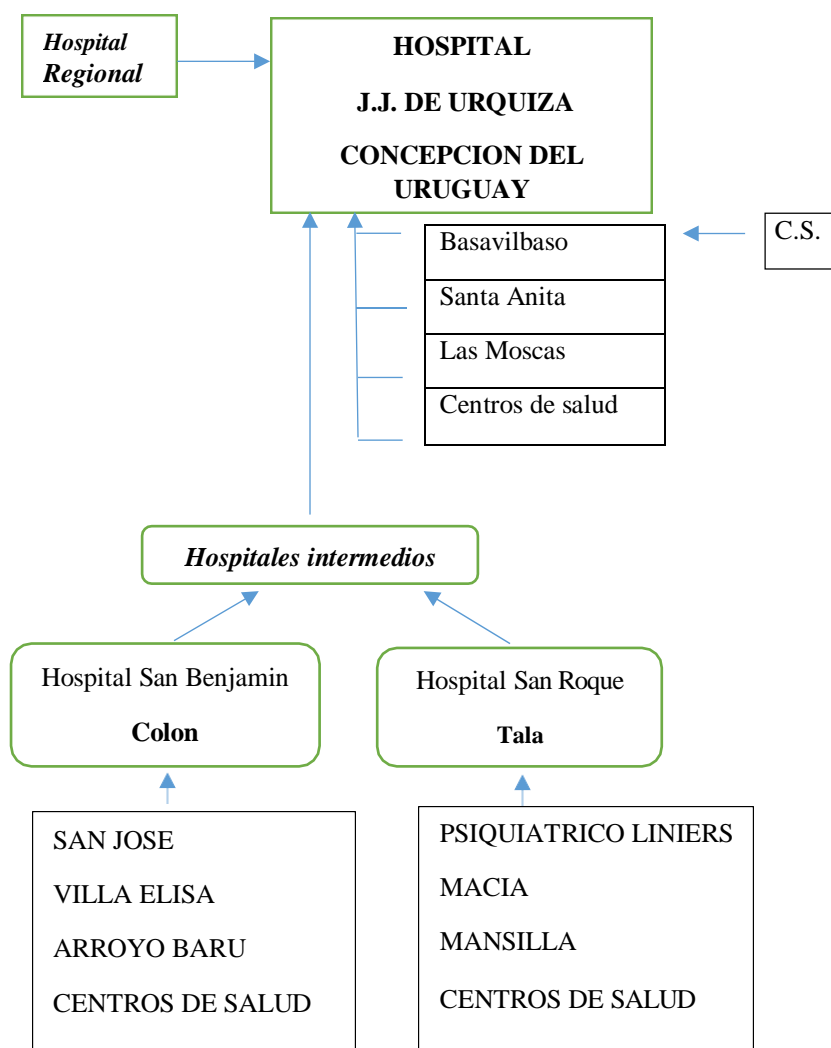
Hospital Regional

HOSPITAL

J.J. DE URQUIZA

CONCEPCION DEL URUGUAY

Basavilbaso

Santa Anita

Las Moscas

Centros de salud

C.S.

Hospitales intermedios

Hospital San Benjamin

Colon

Hospital San Roque

Tala

SAN JOSE

VILLA ELISA

ARROYO BARU

CENTROS DE SALUD

PSIQUIATRICO LINIERS

MACIA

MANSILLA

CENTROS DE SALUD